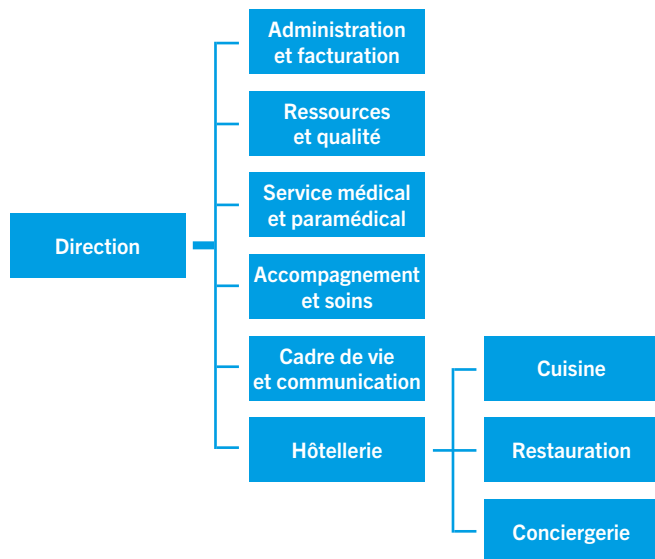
Direction

Administration et facturation

Ressources et qualité

Service médical et paramédical

Accompagnement et soins

Cadre de vie et communication

Hôtellerie

Cuisine

Restauration

Conciergerie